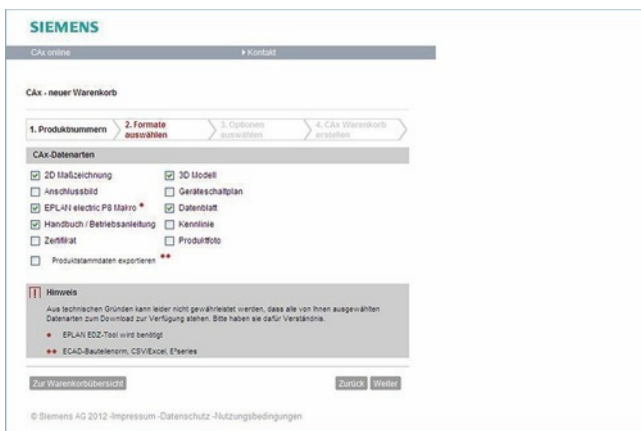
SIEMENS

CAx online

▸ Kontakt

CAx - neuer Warenkorb

1. Produktnummern

2. Formate auswählen

3. Optionen auswählen

4. CAx Warenkorb erstellen

CAx-Datenarten

2D Maßzeichnung

3D Modell

Anschlussbild

Geräteschaltplan

EPLAN electric P8 Makro *

Datenblatt

Handbuch / Betriebsanleitung

Kennlinie

Zertifikat

Produktfoto

Produktstammdaten exportieren **

Hinweis

Aus technischen Gründen kann leider nicht gewährleistet werden, dass alle von Ihnen ausgewählten Datenarten zum Download zur Verfügung stehen. Bitte haben sie dafür Verständnis.

* EPLAN EDZ-Tool wird benötigt

** ECAD-Bauteilenorm, CSV/Excel, E³series

Zur Warenkorbübersicht

Zurück

Weiter

© Siemens AG 2012 -Impressum -Datenschutz -Nutzungsbedingungen